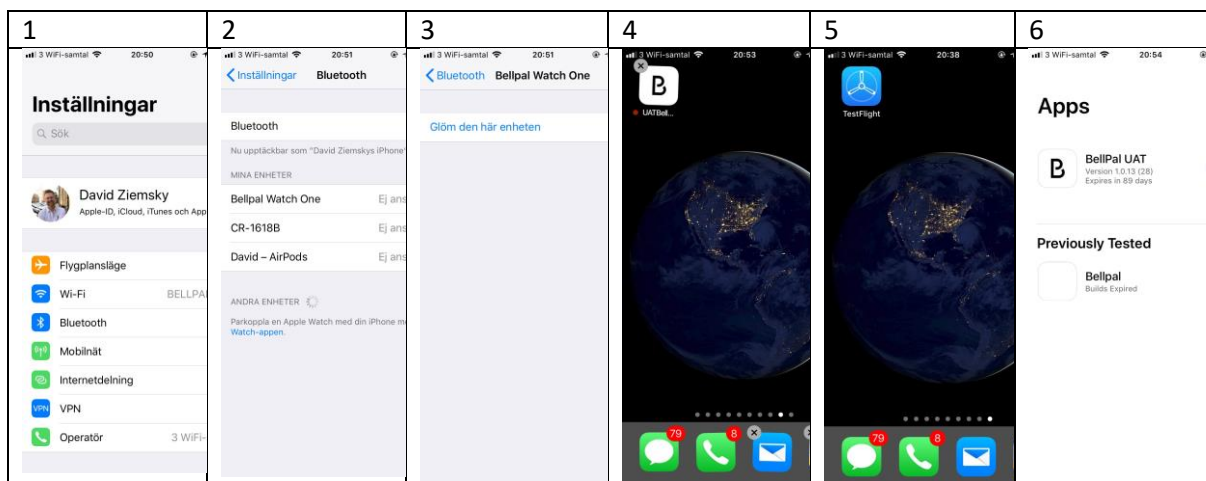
| 1 | 2 | 3 | 4 | 5 | 6 |
|---|---|---|---|---|---|
| 3 WiFi-samtal 20:50 | 3 WiFi-samtal 20:51 | 3 WiFi-samtal 20:51 | 3 WiFi-samtal 20:53 | 3 WiFi-samtal 20:38 | 3 WiFi-samtal 20:54 |

Inställningar

Sök

David Ziemsky
Apple-ID, iCloud, iTunes och App

Flygplansläge
Wi-Fi BELLPA
Bluetooth
Mobilnät
Internetdelning
VPN
Operatör 3 WiFi-

Inställningar Bluetooth

Bluetooth

Nu upptäckbar som "David Ziemskys iPhone"

MINA ENHETER
Bellpal Watch One Ej ans
CR-1618B Ej ans
David – AirPods Ej ans

ANDRA ENHETER

Parkoppla en Apple Watch med din iPhone m Watch-appen.

Bluetooth Bellpal Watch One

Glöm den här enheten

B
UATBell...

79
8

TestFlight

79
8

Apps

B
BellPal UAT
Version 1.0.13 (28)
Expires in 89 days

Previously Tested

Bellpal
Builds Expired